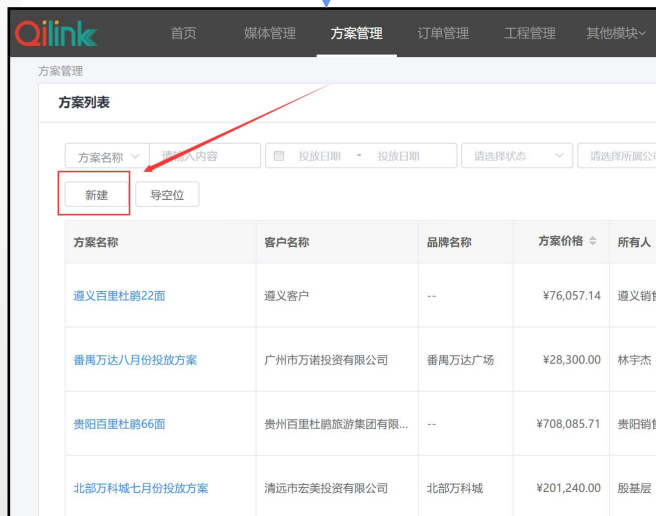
Qilink 首页 媒体管理 方案管理 订单管理 工程管理 其他模块

方案管理

方案列表

方案名称 请输入内容 投放日期 - 投放日期 请选择状态 请选择所属公司

新建 导空位

| 方案名称 | 客户名称 | 品牌名称 | 方案价格 | 所有人 |
|---|---|---|---|---|
| 遵义百里杜鹃22面 | 遵义客户 | -- | ¥76,057.14 | 遵义销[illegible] |
| 番禺万达八月份投放方案 | 广州市万诺投资有限公司 | 番禺万达广场 | ¥28,300.00 | 林宇杰 |
| 贵阳百里杜鹃66面 | 贵州百里杜鹃旅游集团有限... | -- | ¥708,085.71 | 贵阳销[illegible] |
| 北部万科城七月份投放方案 | 清远市宏美投资有限公司 | 北部万科城 | ¥201,240.00 | 殷基层 |